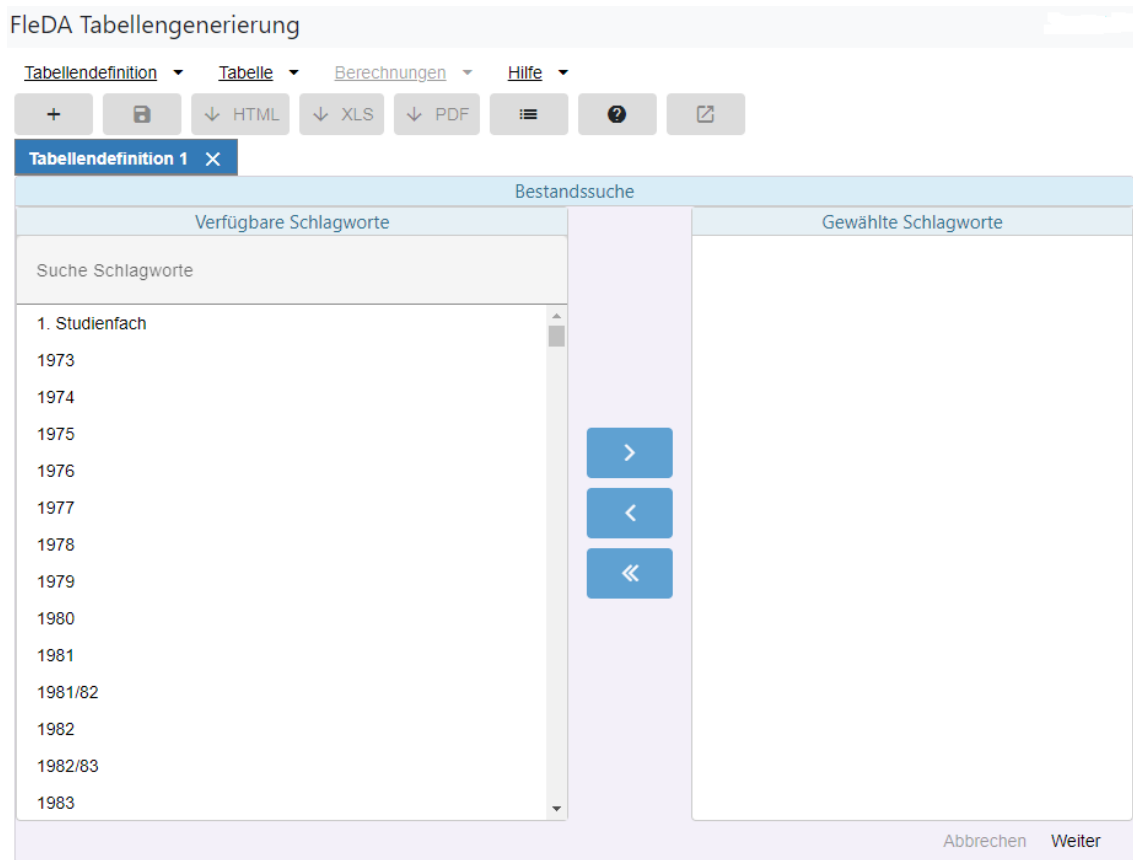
FleDA Tabellengenerierung

Tabellendefinition Tabelle Berechnungen Hilfe

+ HTML XLS PDF

Tabellendefinition 1 ×

Bestandssuche

Verfügbare Schlagworte

Suche Schlagworte

1. Studienfach
1973
1974
1975
1976
1977
1978
1979
1980
1981
1981/82
1982
1982/83
1983

Gewählte Schlagworte

Abbrechen Weiter